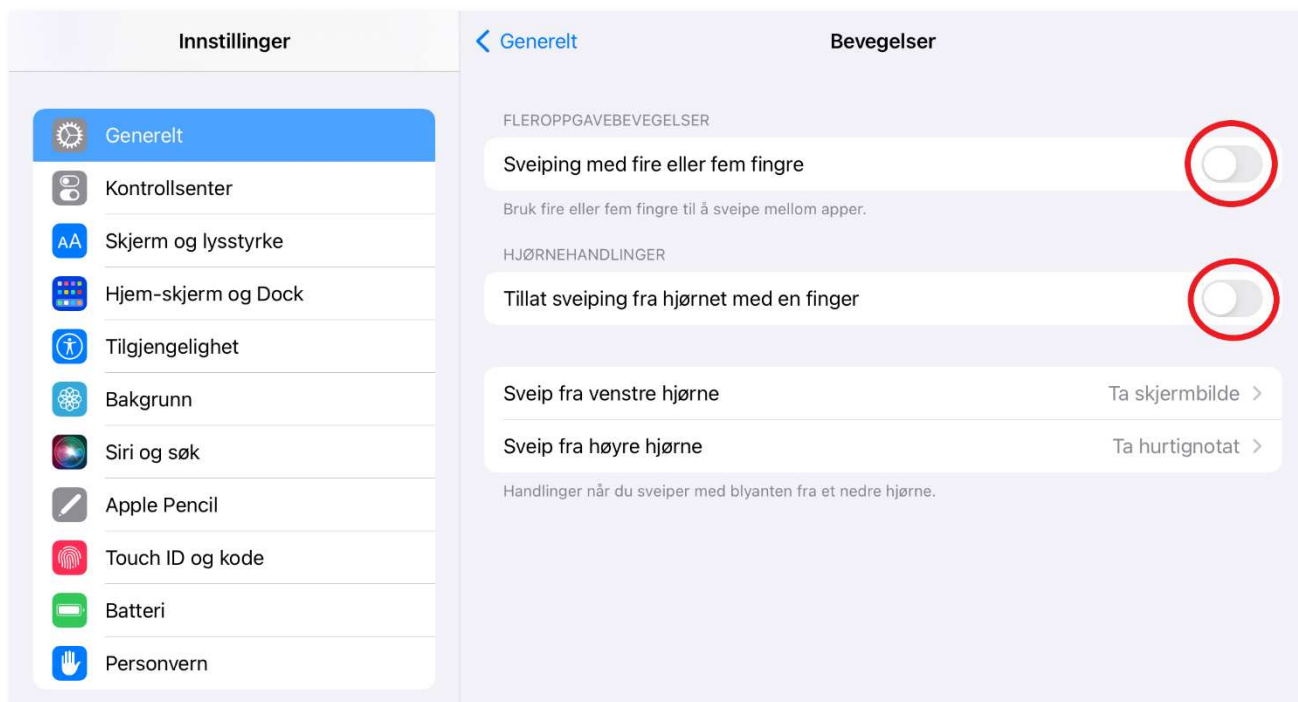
Innstillinger

Generelt
Kontrollsenter
Skjerm og lysstyrke
Hjem-skjerm og Dock
Tilgjengelighet
Bakgrunn
Siri og søk
Apple Pencil
Touch ID og kode
Batteri
Personvern

< Generelt

Bevegelser

FLEROPPGAVEBEVEGELSER

Sveiping med fire eller fem fingre

Bruk fire eller fem fingre til å sveipe mellom apper.

HJØRNEHANDLINGER

Tillat sveiping fra hjørnet med en finger

Sveip fra venstre hjørne Ta skjermbilde >

Sveip fra høyre hjørne Ta hurtignotat >

Handlinger når du sveiper med blyanten fra et nedre hjørne.